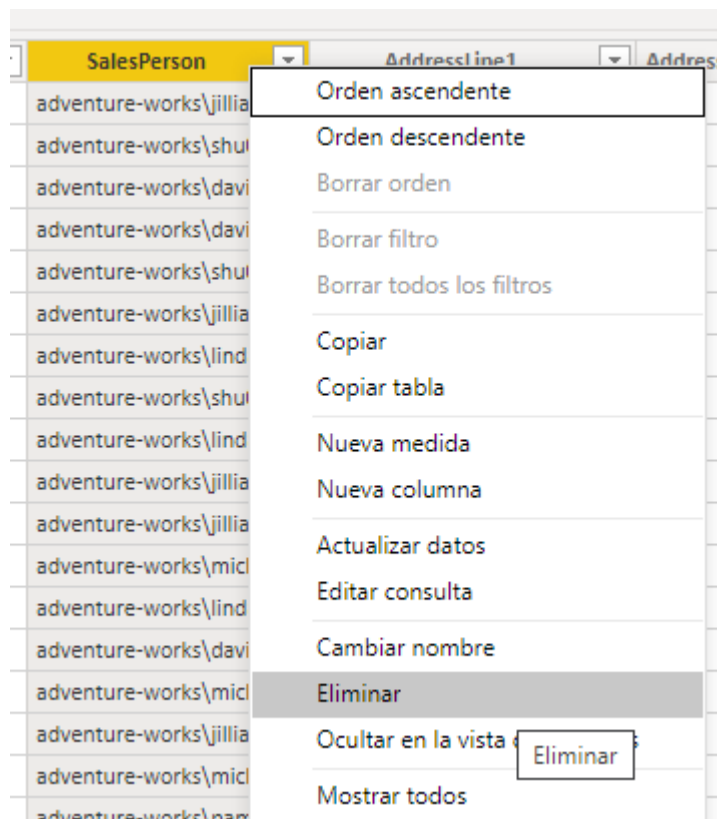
| SalesPerson | AddressLine1 | Addres |
|---|---|---|
| adventure-works\jillia | | |
| adventure-works\shu | | |
| adventure-works\davi | | |
| adventure-works\davi | | |
| adventure-works\shu | | |
| adventure-works\jillia | | |
| adventure-works\lind | | |
| adventure-works\shu | | |
| adventure-works\lind | | |
| adventure-works\jillia | | |
| adventure-works\jillia | | |
| adventure-works\mic | | |
| adventure-works\lind | | |
| adventure-works\davi | | |
| adventure-works\mic | | |
| adventure-works\jillia | | |
| adventure-works\mic | | |
| adventure-works\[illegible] | | |

Orden ascendente
Orden descendente
Borrar orden
Borrar filtro
Borrar todos los filtros
Copiar
Copiar tabla
Nueva medida
Nueva columna
Actualizar datos
Editar consulta
Cambiar nombre
Eliminar
Ocultar en la vista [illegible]
Eliminar
Mostrar todos